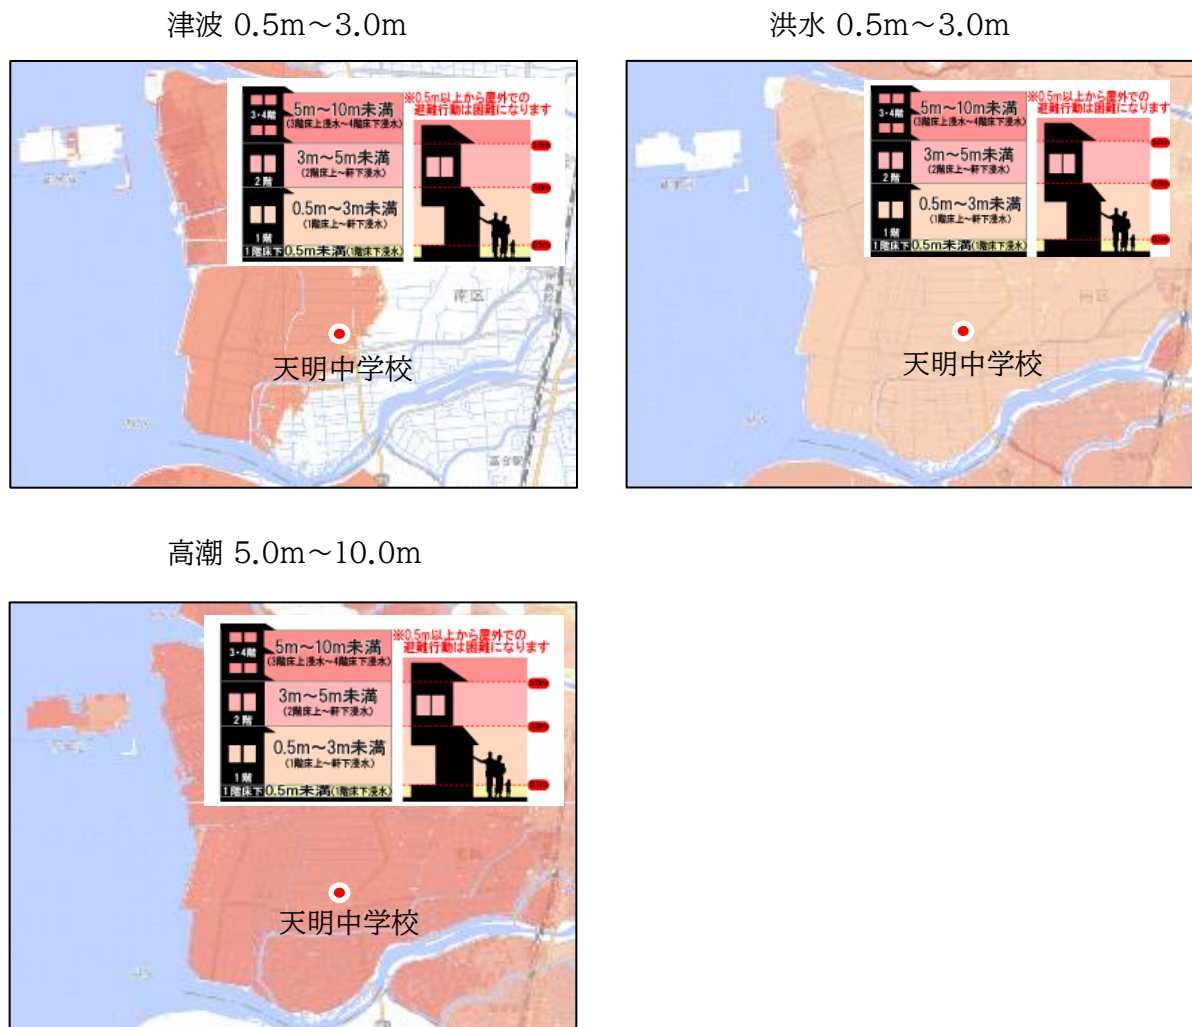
津波 0.5m～3.0m

3・4階
5m～10m未満
(3階床上浸水～4階床下浸水)
2階
3m～5m未満
(2階床上～軒下浸水)
1階
0.5m～3m未満
(1階床上～軒下浸水)
1階床下 0.5m未満(1階床下浸水)
※0.5m以上から屋外での避難行動は困難になります
5.0m
3.0m
0.5m

南区

天明中学校

洪水 0.5m～3.0m

3・4階
5m～10m未満
(3階床上浸水～4階床下浸水)
2階
3m～5m未満
(2階床上～軒下浸水)
1階
0.5m～3m未満
(1階床上～軒下浸水)
1階床下 0.5m未満(1階床下浸水)
※0.5m以上から屋外での避難行動は困難になります
5.0m
3.0m
0.5m

南区

天明中学校

高潮 5.0m～10.0m

3・4階
5m～10m未満
(3階床上浸水～4階床下浸水)
2階
3m～5m未満
(2階床上～軒下浸水)
1階
0.5m～3m未満
(1階床上～軒下浸水)
1階床下 0.5m未満(1階床下浸水)
※0.5m以上から屋外での避難行動は困難になります
5.0m
3.0m
0.5m

天明中学校